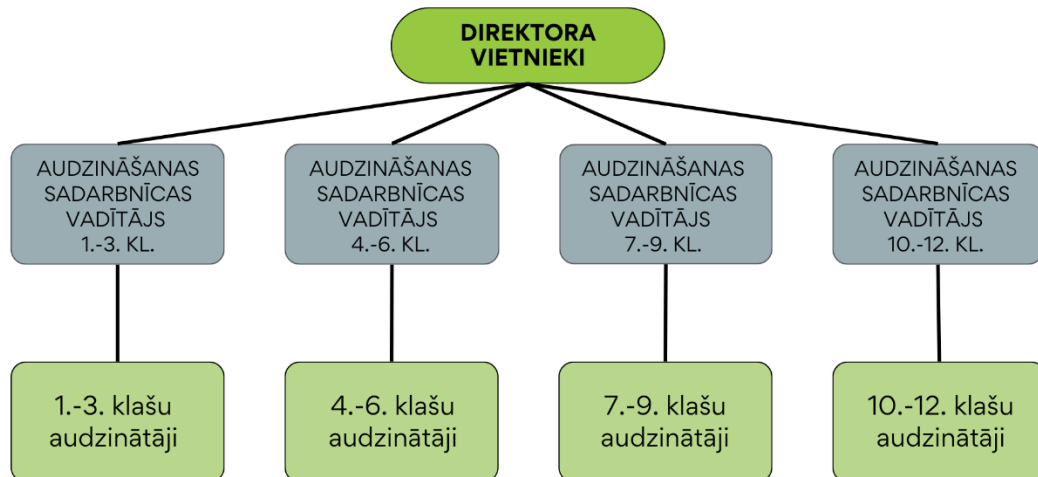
DIREKTORA VIETNIEKI

AUDZINĀŠANAS SADARBNĪCAS VADĪTĀJS 1.-3. KL.

AUDZINĀŠANAS SADARBNĪCAS VADĪTĀJS 4.-6. KL.

AUDZINĀŠANAS SADARBNĪCAS VADĪTĀJS 7.-9. KL.

AUDZINĀŠANAS SADARBNĪCAS VADĪTĀJS 10.-12. KL.

1.-3. klašu audzinātāji

4.-6. klašu audzinātāji

7.-9. klašu audzinātāji

10.-12. klašu audzinātāji